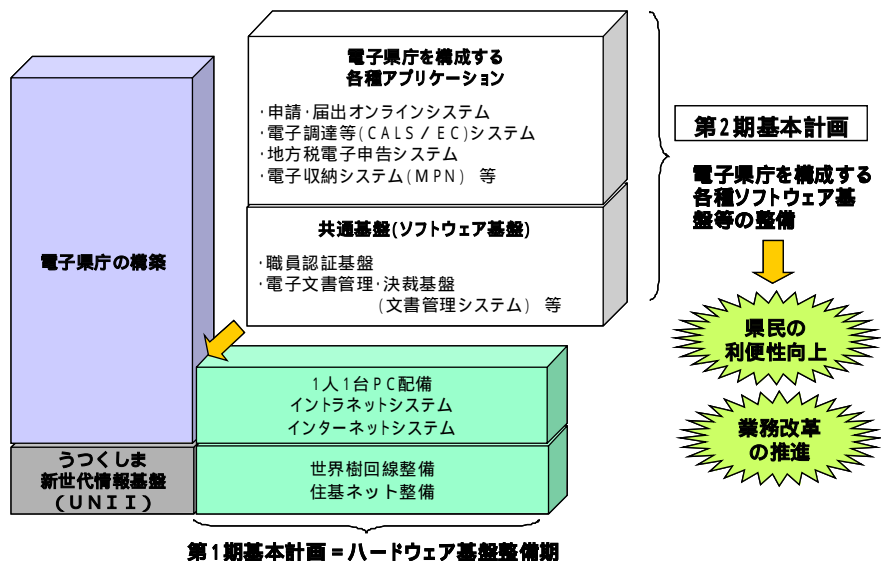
電子県庁を構成する
各種アプリケーション

・申請・届出オンラインシステム
・電子調達等（CALS／EC）システム
・地方税電子申告システム
・電子収納システム（MPN）　等

共通基盤（ソフトウェア基盤）

・職員認証基盤
・電子文書管理・決裁基盤
（文書管理システム）　等

電子県庁の構築

1人1台PC配備
イントラネットシステム
インターネットシステム

うつくしま
新世代情報基盤
（UNII）

世界樹回線整備
住基ネット整備

第2期基本計画

電子県庁を構成する
各種ソフトウェア基盤等の整備

県民の
利便性向上

業務改革
の推進

第1期基本計画＝ハードウェア基盤整備期